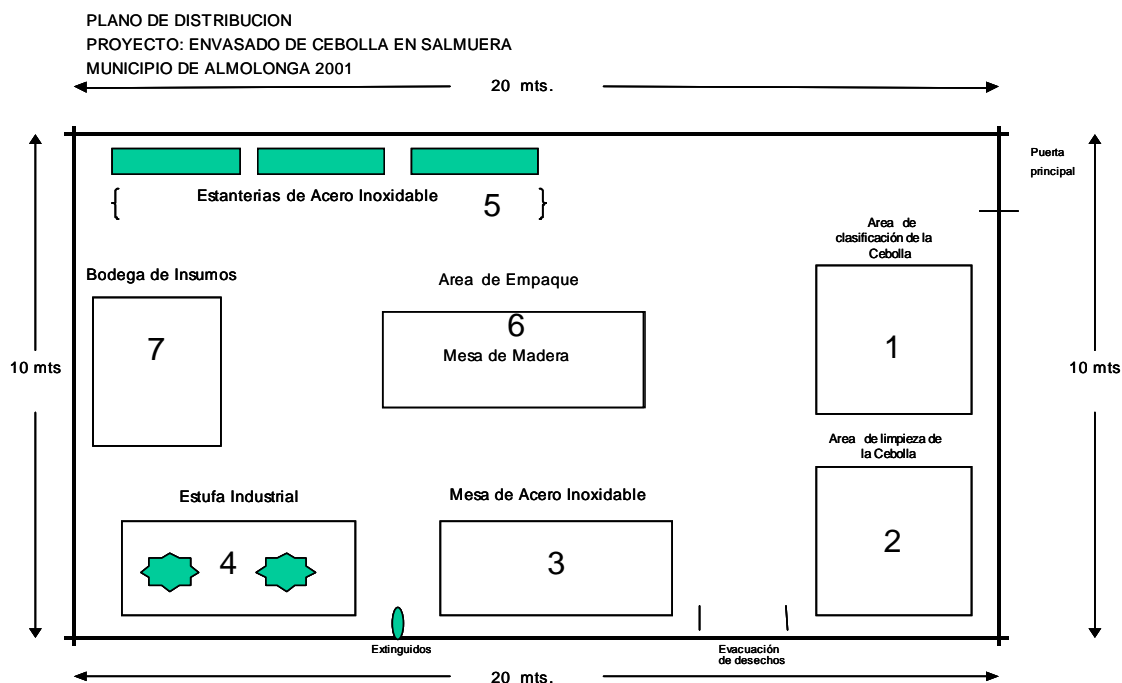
PLANO DE DISTRIBUCION
PROYECTO: ENVASADO DE CEBOLLA EN SALMUERA
MUNICIPIO DE ALMOLONGA 2001

20 mts.

Puerta principal

Estanterias de Acero Inoxidable 5

Area de clasificación de la Cebolla

Bodega de Insumos

Area de Empaque

6
Mesa de Madera

7

1

10 mts

10 mts

Area de limpieza de la Cebolla

Estufa Industrial

Mesa de Acero Inoxidable

2

4

3

Extinguidos

Evacuación de desechos

20 mts.